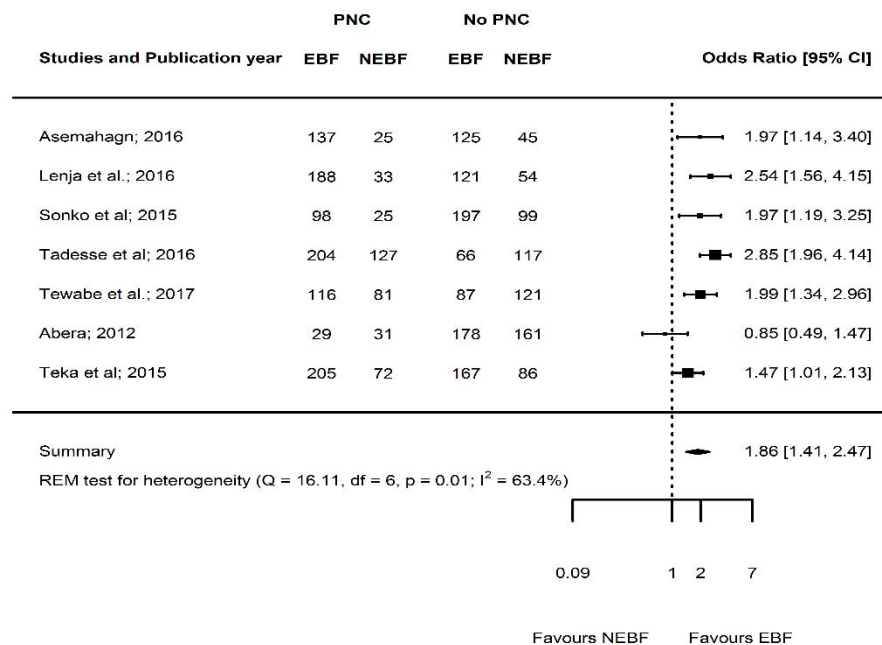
| | PNC | | No PNC | | |
|---|---|---|---|---|---|
| Studies and Publication year | EBF | NEBF | EBF | NEBF | Odds Ratio [95% CI] |
| Asemahagn; 2016 | 137 | 25 | 125 | 45 | 1.97 [1.14, 3.40] |
| Lenja et al.; 2016 | 188 | 33 | 121 | 54 | 2.54 [1.56, 4.15] |
| Sonko et al; 2015 | 98 | 25 | 197 | 99 | 1.97 [1.19, 3.25] |
| Tadesse et al; 2016 | 204 | 127 | 66 | 117 | 2.85 [1.96, 4.14] |
| Tewabe et al.; 2017 | 116 | 81 | 87 | 121 | 1.99 [1.34, 2.96] |
| Abera; 2012 | 29 | 31 | 178 | 161 | 0.85 [0.49, 1.47] |
| Teka et al; 2015 | 205 | 72 | 167 | 86 | 1.47 [1.01, 2.13] |

Summary 1.86 [1.41, 2.47]

REM test for heterogeneity (Q = 16.11, df = 6, p = 0.01; $I^2$ = 63.4%)

0.09 1 2 7

Favours NEBF Favours EBF